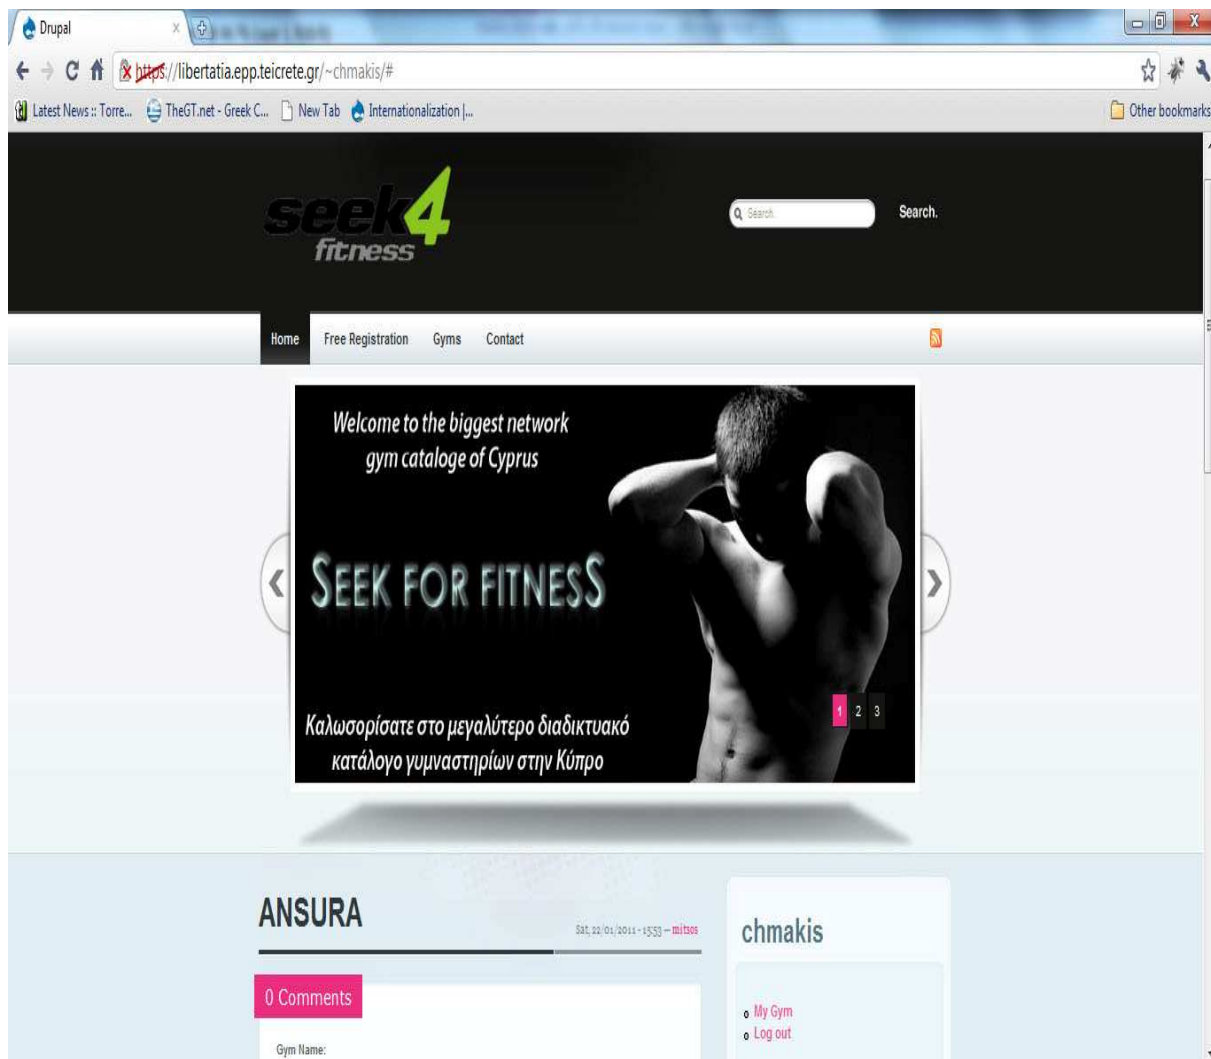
Drupal

https://libertatia.epp.teicrete.gr/~chmakis/#

Latest News :: Torre... TheGT.net - Greek C... New Tab Internationalization |... Other bookmarks

seek4 fitness

Search.

Search.

Home Free Registration Gyms Contact

Welcome to the biggest network gym cataloge of Cyprus

SEEK FOR FITNESS

Καλωσορίσατε στο μεγαλύτερο διαδικτυακό κατάλογο γυμναστηρίων στην Κύπρο

1 2 3

ANSURA

Sat, 22/01/2011 - 15:53 — mitsos

0 Comments

Gym Name:

chmakis

My Gym
Log out